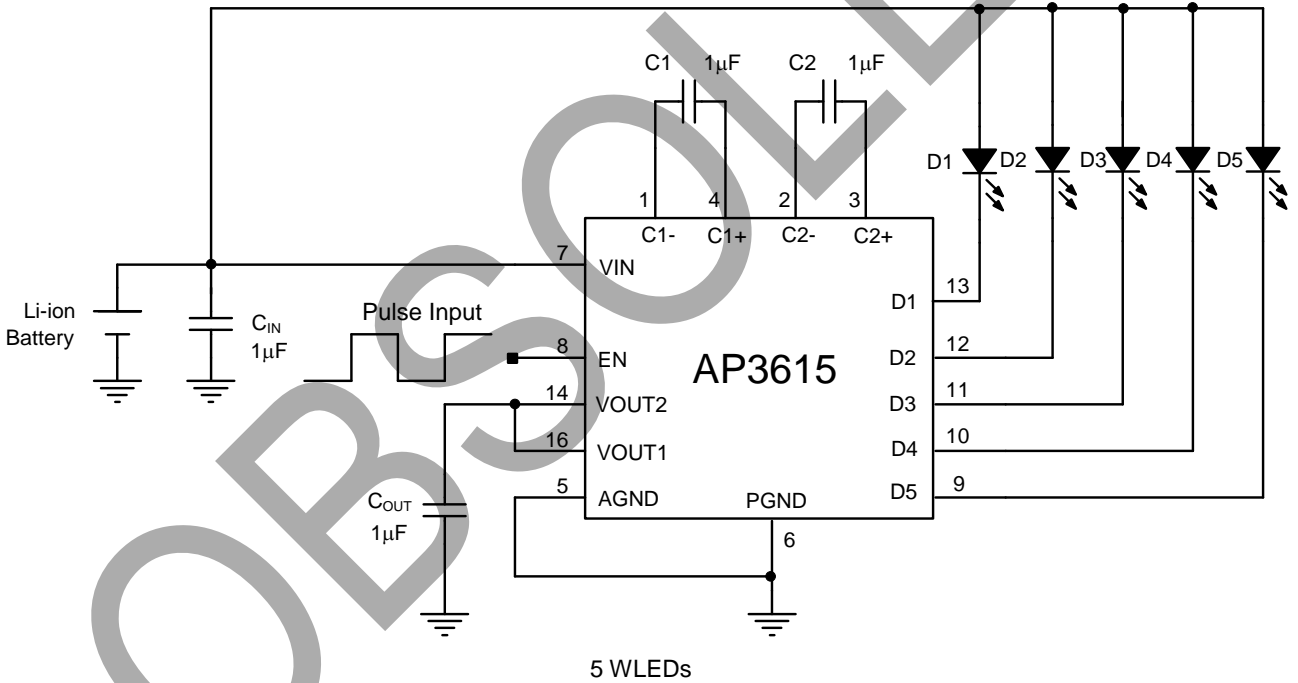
OBSOLETE

C1 1μF

C2 1μF

D1 D2 D3 D4 D5

1 4 2 3

C1- C1+ C2- C2+

7 VIN

Li-ion Battery

$C_{IN}$ 1μF

Pulse Input

8 EN

AP3615

14 VOUT2

16 VOUT1

5 AGND

PGND

6

$C_{OUT}$ 1μF

D1 13

D2 12

D3 11

D4 10

D5 9

5 WLEDs